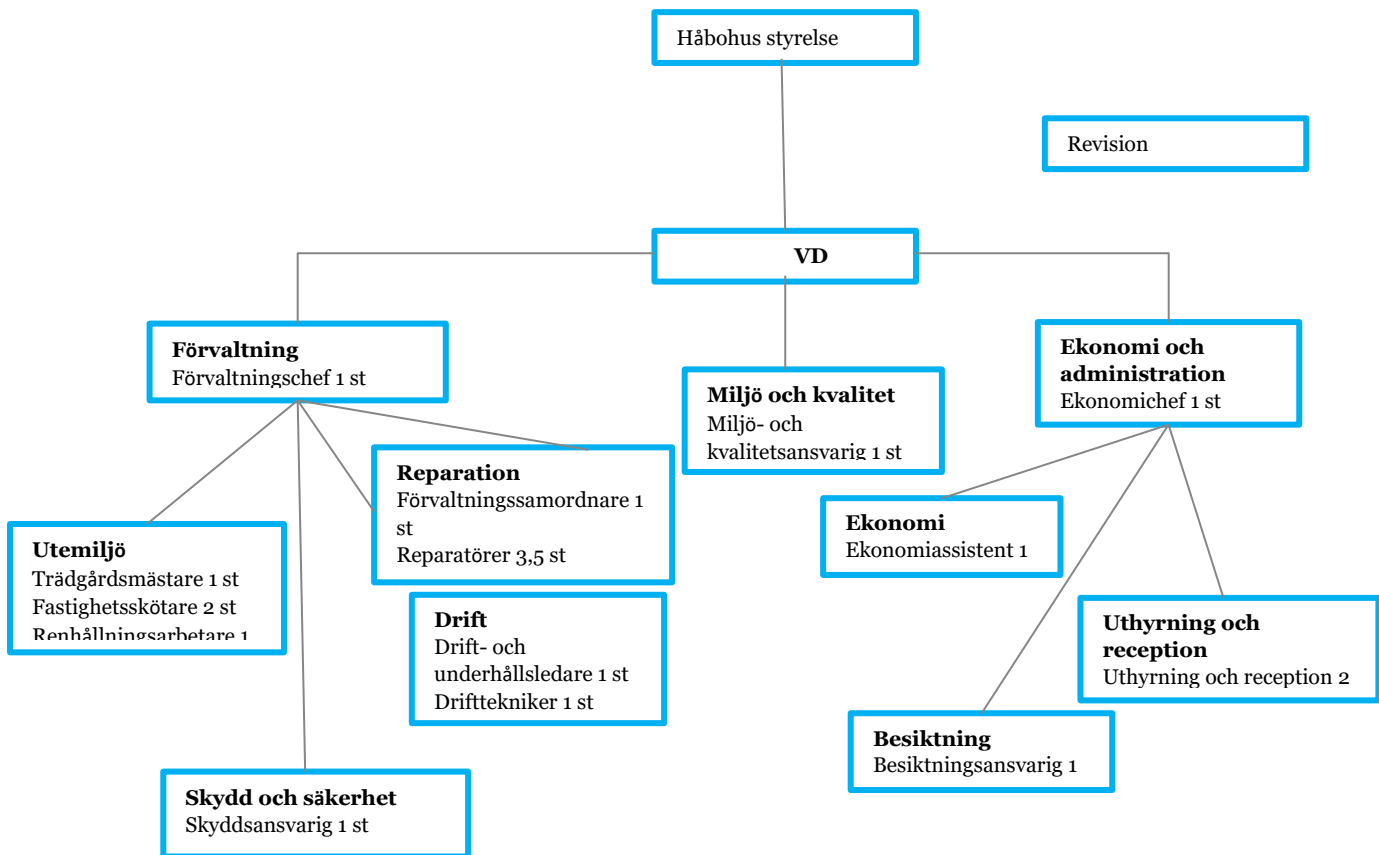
Håbohus styrelse

Revision

VD

Förvaltning
Förvaltningschef 1 st

Miljö och kvalitet
Miljö- och kvalitetsansvarig 1 st

Ekonomi och administration
Ekonomichef 1 st

Reparation
Förvaltningssamordnare 1 st
Reparatörer 3,5 st

Utemiljö
Trädgårdsmästare 1 st
Fastighetsskötare 2 st
Renhållningsarbetare 1

Drift
Drift- och underhållsledare 1 st
Drifttekniker 1 st

Ekonomi
Ekonomiassistent 1

Uthyrning och reception
Uthyrning och reception 2

Besiktning
Besiktningsansvarig 1

Skydd och säkerhet
Skyddsansvarig 1 st